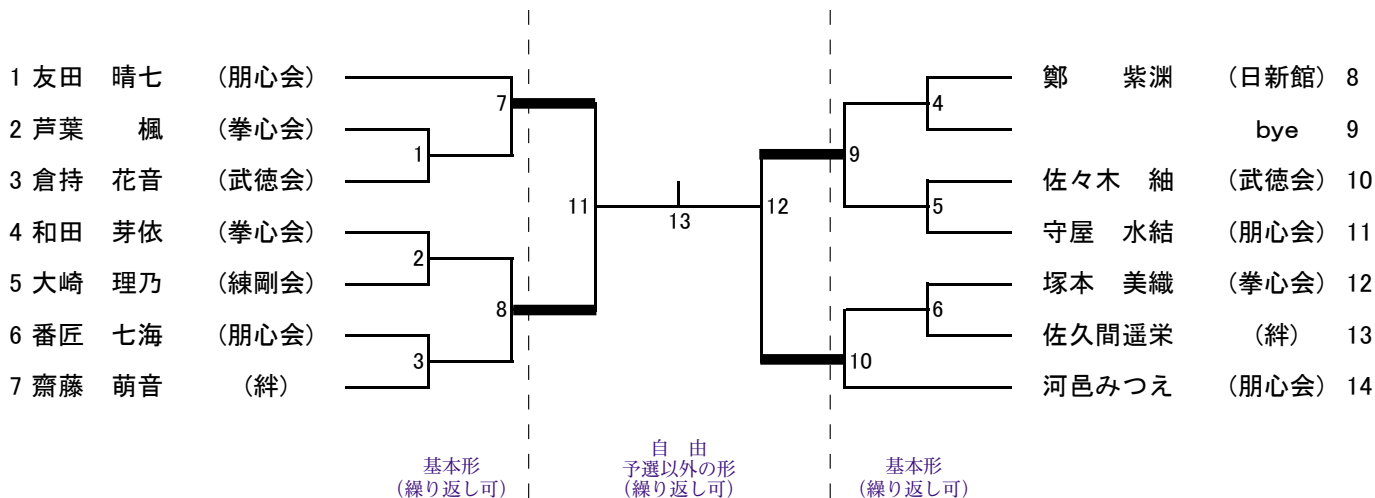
1 友田　晴七　（朋心会）
2 芦葉　楓　（拳心会）
3 倉持　花音　（武徳会）
4 和田　芽依　（拳心会）
5 大崎　理乃　（練剛会）
6 番匠　七海　（朋心会）
7 齋藤　萌音　（絆）

1
2
3
7
8
11
13
12
9
10
4
5
6

鄭　紫渕　（日新館）8
bye 9
佐々木　紬　（武徳会）10
守屋　水結　（朋心会）11
塚本　美織　（拳心会）12
佐久間遥栄　（絆）13
河邑みつえ　（朋心会）14

基本形
（繰り返し可）

自　由
予選以外の形
（繰り返し可）

基本形
（繰り返し可）